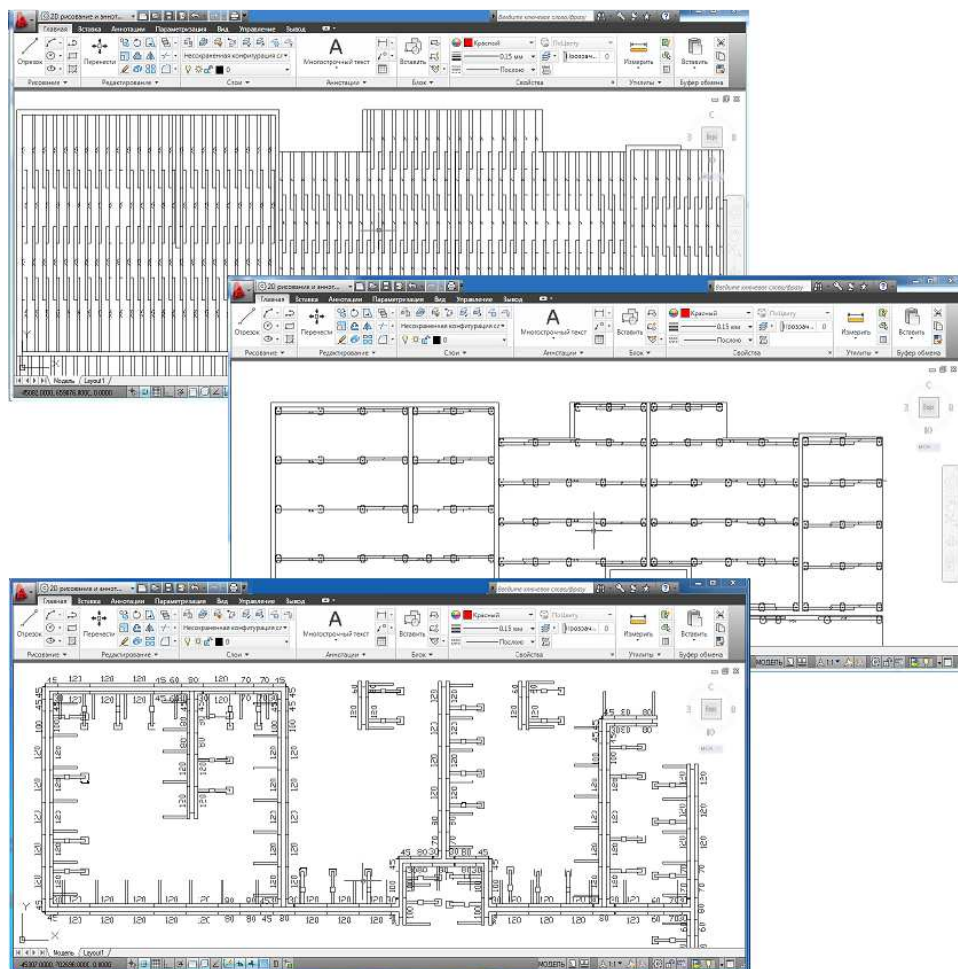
2D рисование и аннот...
Введите ключевое слово/фразу
Главная Вставка Аннотации Параметризация Вид Управление Вывод
Отрезок Перенести Несохраненная конфигурация слоев Многострочный текст Вставить Красный ПоСлою 0,15 мм Послою Прозрач... 0 Измерить Вставить
Рисование Редактирование Слои Аннотации Блок Свойства Утилиты Буфер обмена
С З Верх В Ю МСК
Модель Layout1

2D рисование и аннот...
Введите ключевое слово/фразу
Главная Вставка Аннотации Параметризация Вид Управление Вывод
Отрезок Перенести Несохраненная конфигурация слоев Многострочный текст Вставить Красный ПоСлою 0,15 мм Послою Прозрач... 0 Измерить Вставить
Рисование Редактирование Слои Аннотации Блок Свойства Утилиты Буфер обмена
С З Верх В Ю МСК
МОДЕЛЬ

2D рисование и аннот...
Введите ключевое слово/фразу
Главная Вставка Аннотации Параметризация Вид Управление Вывод
Отрезок Перенести Несохраненная конфигурация слоев Многострочный текст Вставить Красный ПоСлою 0,15 мм Послою Прозрач... 0 Измерить Вставить
Рисование Редактирование Слои Аннотации Блок Свойства Утилиты Буфер обмена
С З Верх В Ю МСК
45 120 120 120 45 60 80 120 70 70 45
45 50 80
45 80 30
45 120 120 120 120 80 80 45 80 120 120 120 120 120 120 120 120 120 60 70
Модель Layout1
МОДЕЛЬ